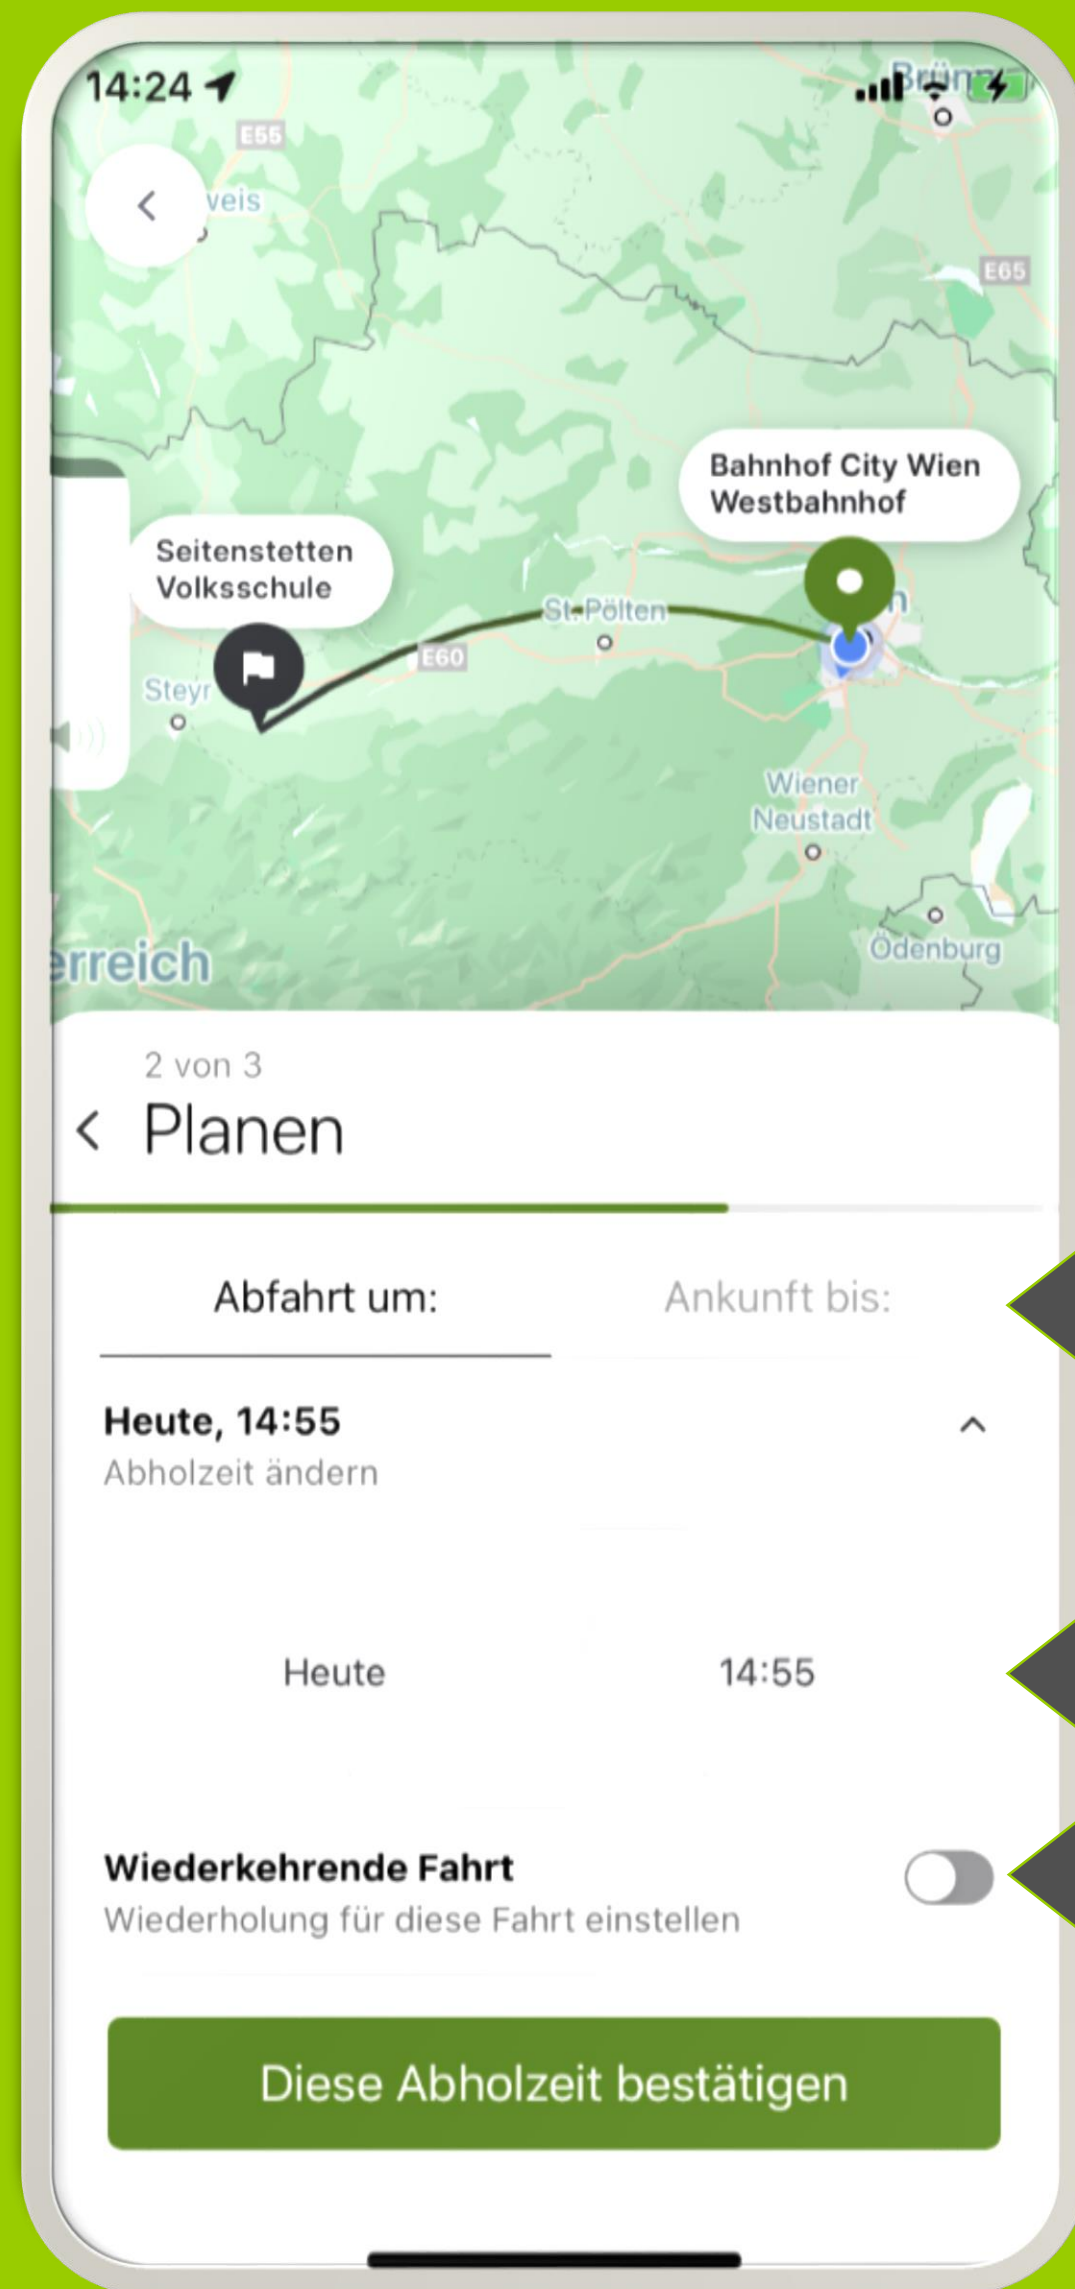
14:24

Brünn

E55

veis

E65

Bahnhof City Wien Westbahnhof

Seitenstetten Volksschule

St. Pölten

E60

Steyr

Wiener Neustadt

Ödenburg

erreich

2 von 3

Planen

Abfahrt um:

Ankunft bis:

Heute, 14:55

Abholzeit ändern

Heute

14:55

Wiederkehrende Fahrt

Wiederholung für diese Fahrt einstellen

Diese Abholzeit bestätigen